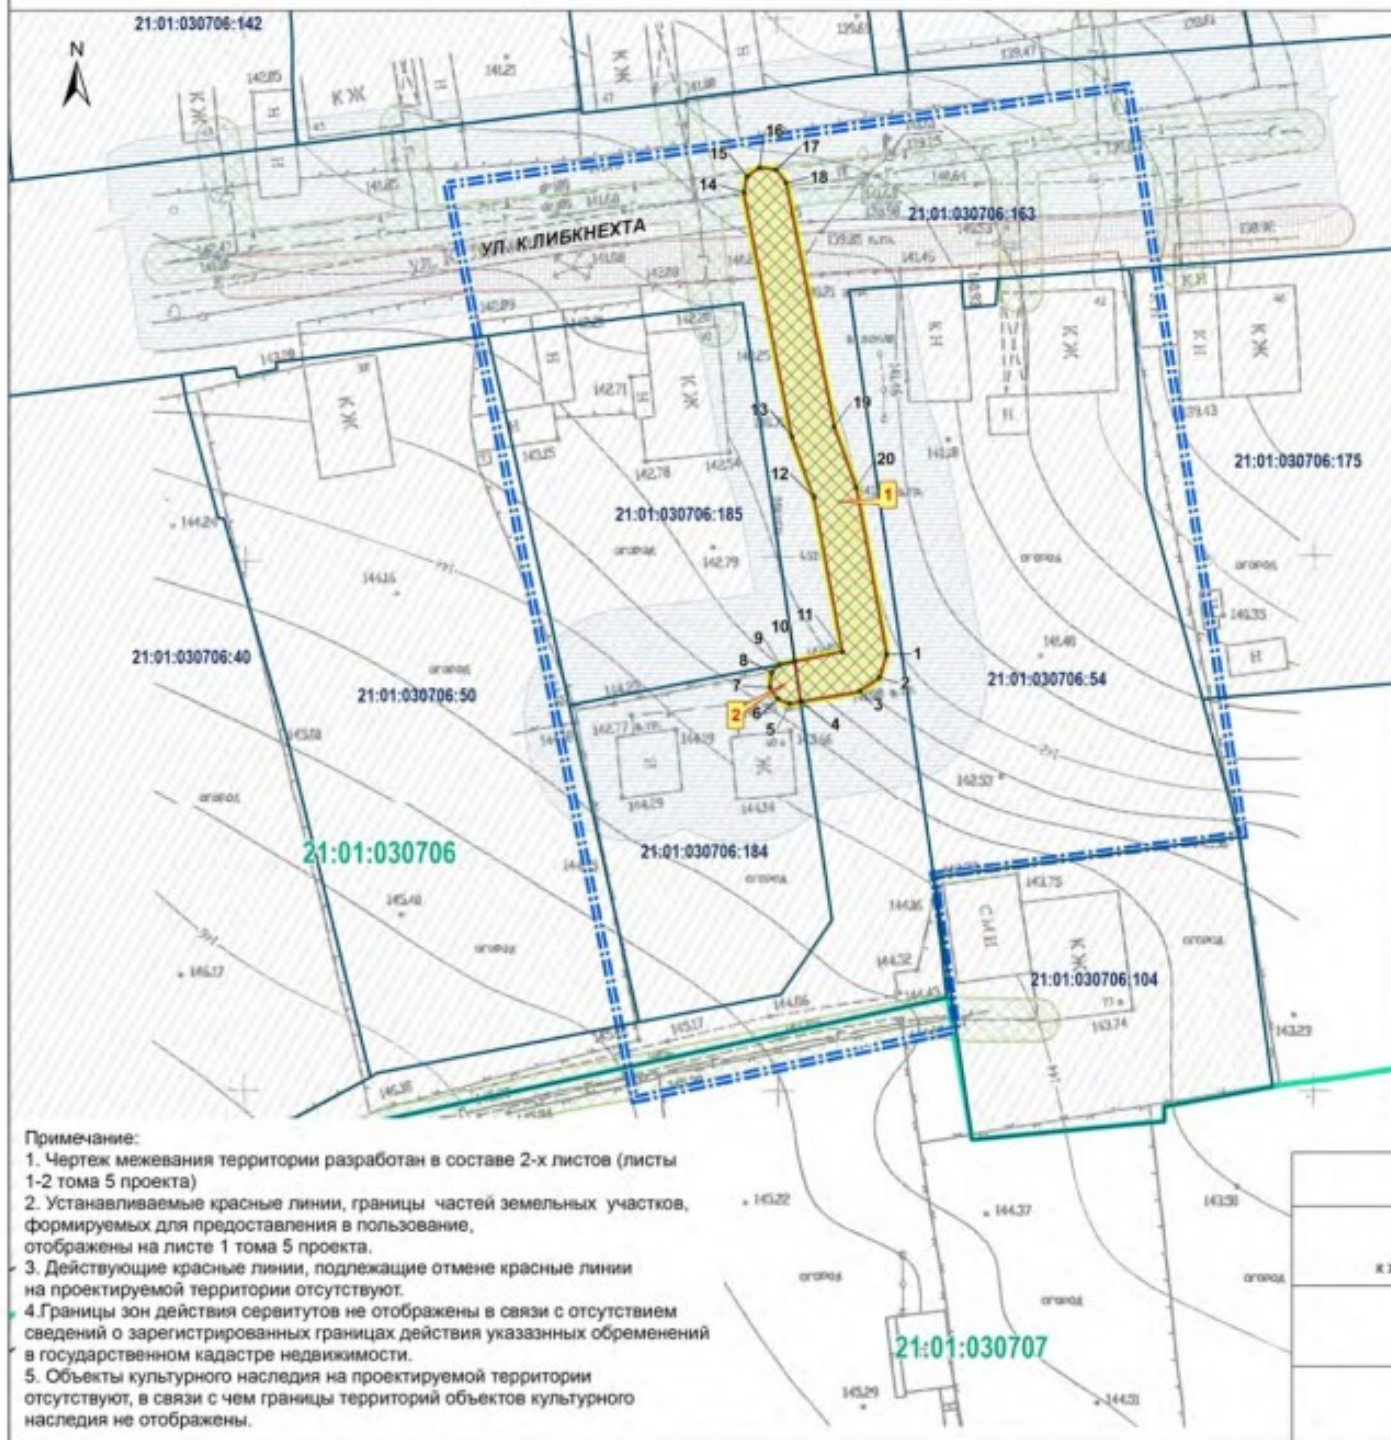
21:01:030706:142

N

КЖ

КЖ

Н

Н

УЛ. К.ЛИБКНЕХТА

21:01:030706:163

16
15
17
14
18

13
19
12
20
1

КН

КЖ

Н

КЖ

КЖ

Н

21:01:030706:175

21:01:030706:185

огород

огород

огород

огород

11
10
9
8
7
6
5
4
3
2
1

2

21:01:030706:40

21:01:030706:50

21:01:030706:54

Н

Ж

21:01:030706

21:01:030706:184

огород

огород

огород

СМН

КЖ

21:01:030706:104

огород

огород

огород

огород

21:01:030707

142.85
141.25
142.71
142.78
142.54
142.79
143.15
143.28
144.24
144.16
145.08
145.46
146.17
144.86
143.27
144.36
142.77
144.29
144.34
143.66
144.09
142.57
144.40
144.35
143.75
144.16
144.32
144.43
143.74
143.23
145.22
144.37
143.38
145.29
144.51
139.13
139.47
139.96
139.43
141.45
141.28
141.89
141.08

Примечание:
1. Чертеж межевания территории разработан в составе 2-х листов (листы 1-2 тома 5 проекта)
2. Устанавливаемые красные линии, границы частей земельных участков, формируемых для предоставления в пользование, отображены на листе 1 тома 5 проекта.
3. Действующие красные линии, подлежащие отмене красные линии на проектируемой территории отсутствуют.
4.Границы зон действия сервитутов не отображены в связи с отсутствием сведений о зарегистрированных границах действия указазнных обременений в государственном кадастре недвижимости.
5. Объекты культурного наследия на проектируемой территории отсутствуют, в связи с чем границы территорий объектов культурного наследия не отображены.